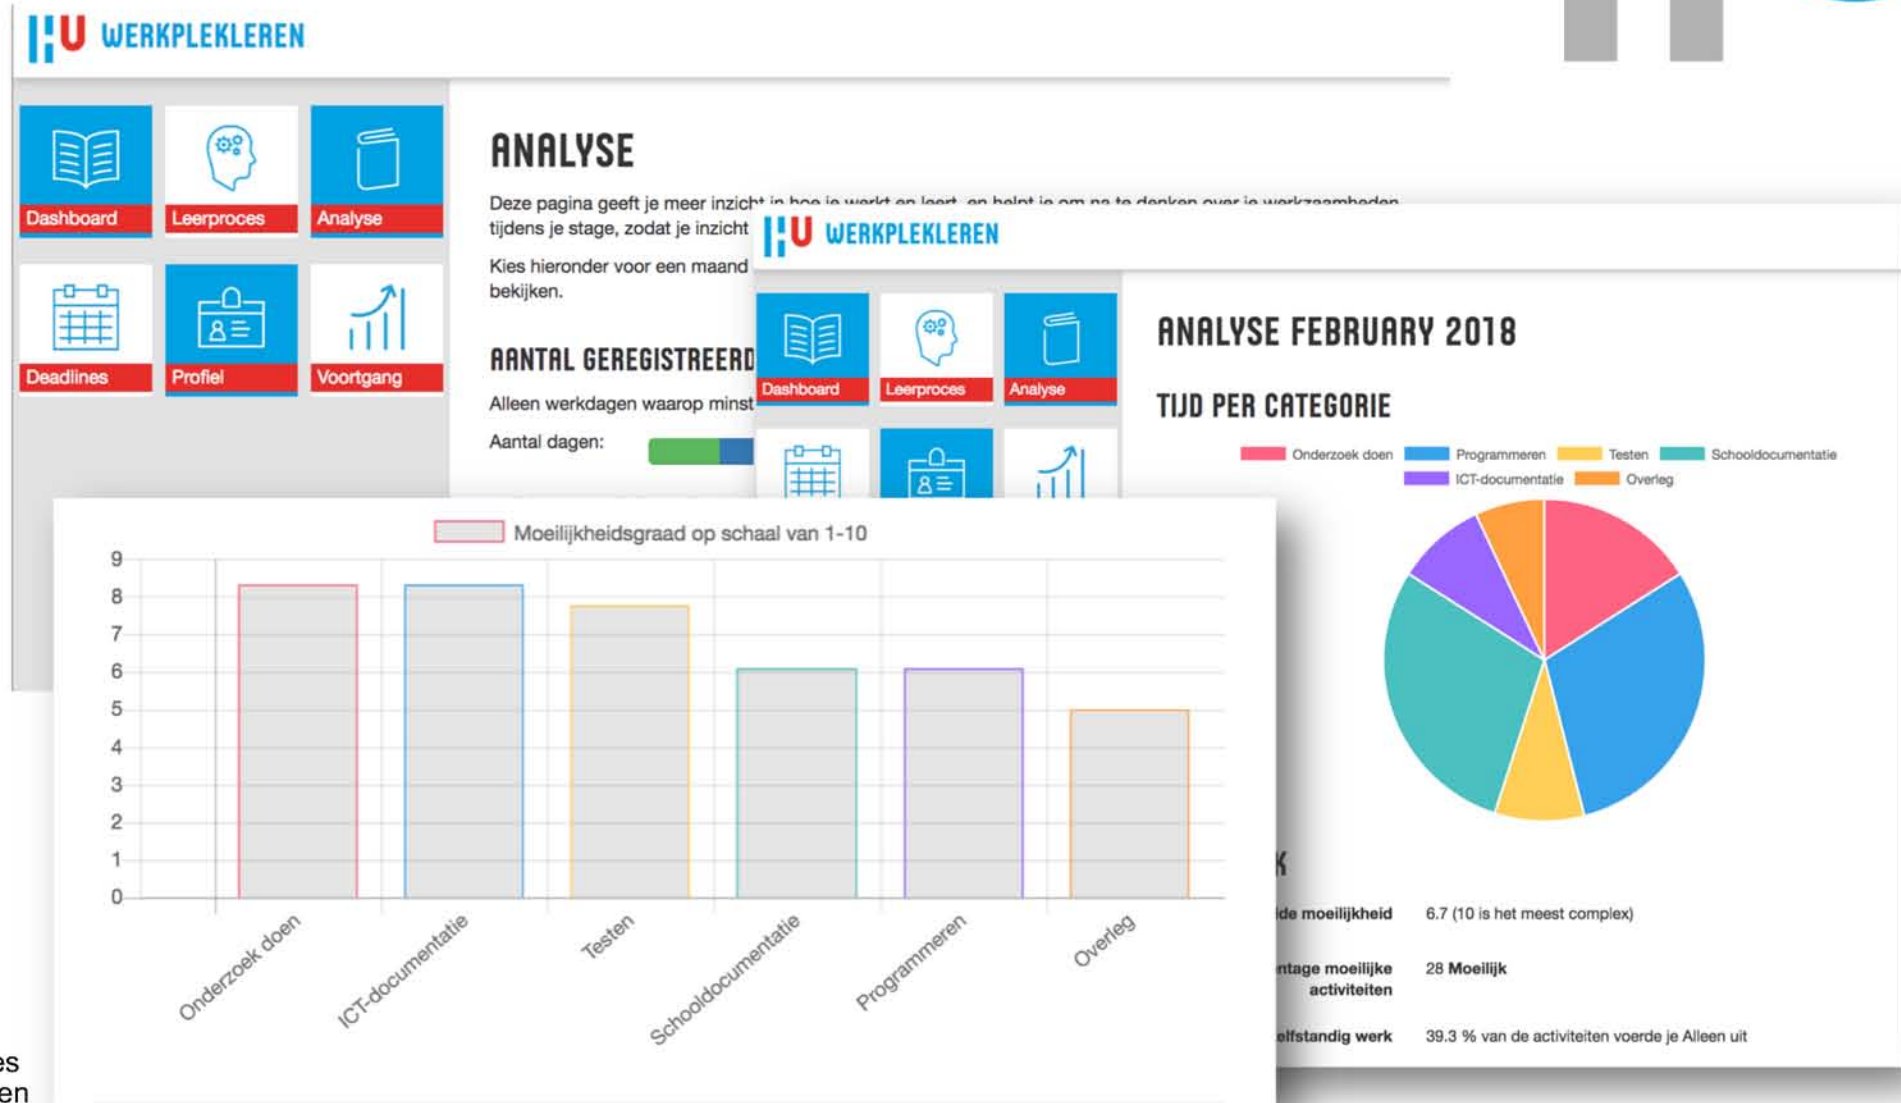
HU WERKPLEKLEREN

Dashboard
Leerproces
Analyse
Deadlines
Profiel
Voortgang

ANALYSE

Deze pagina geeft je meer inzicht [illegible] tijdens je stage, zodat je inzicht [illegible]

Kies hieronder voor een maand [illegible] bekijken.

AANTAL GEREGISTREERD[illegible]

Alleen werkdagen waarop minst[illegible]

Aantal dagen:

HU WERKPLEKLEREN

Dashboard
Leerproces
Analyse

ANALYSE FEBRUARY 2018

TIJD PER CATEGORIE

Onderzoek doen
Programmeren
Testen
Schooldocumentatie
ICT-documentatie
Overleg

Moeilijkheidsgraad op schaal van 1-10

9
8
7
6
5
4
3
2
1
0

Onderzoek doen
ICT-documentatie
Testen
Schooldocumentatie
Programmeren
Overleg

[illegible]K

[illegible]de moeilijkheid 6.7 (10 is het meest complex)

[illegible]ntage moeilijke activiteiten 28 Moeilijk

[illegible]lfstandig werk 39.3 % van de activiteiten voerde je Alleen uit

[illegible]es
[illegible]en